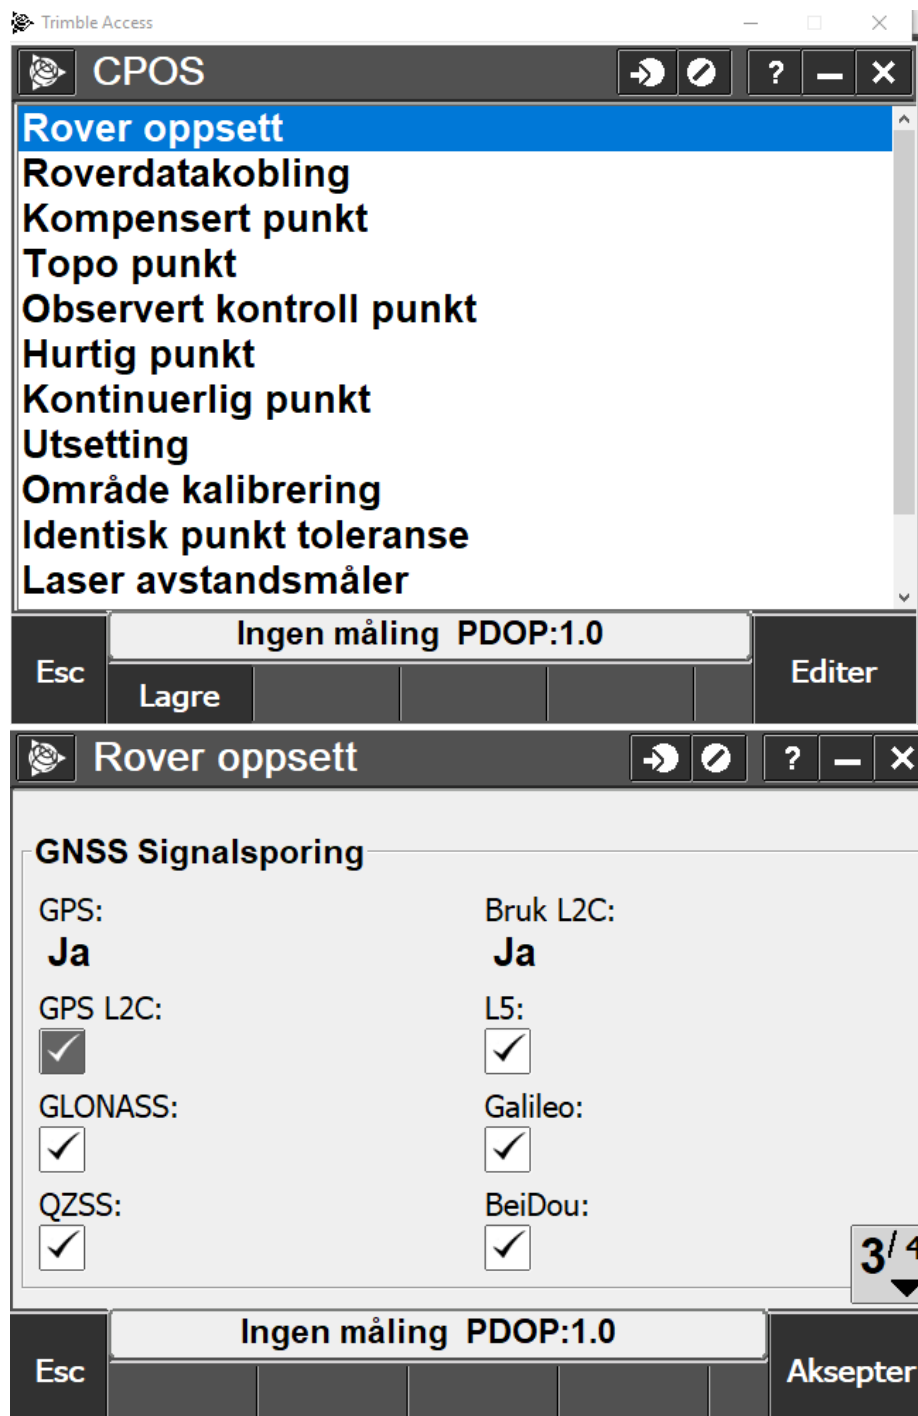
Trimble Access

CPOS

?

Rover oppsett
Roverdatakobling
Kompensert punkt
Topo punkt
Observert kontroll punkt
Hurtig punkt
Kontinuerlig punkt
Utsetting
Område kalibrering
Identisk punkt toleranse
Laser avstandsmåler

Ingen måling PDOP:1.0

Esc

Lagre

Editer

Rover oppsett

?

GNSS Signalsporing

GPS:
Ja

Bruk L2C:
Ja

GPS L2C:

L5:

GLONASS:

Galileo:

QZSS:

BeiDou:

3/4

Ingen måling PDOP:1.0

Esc

Aksepter